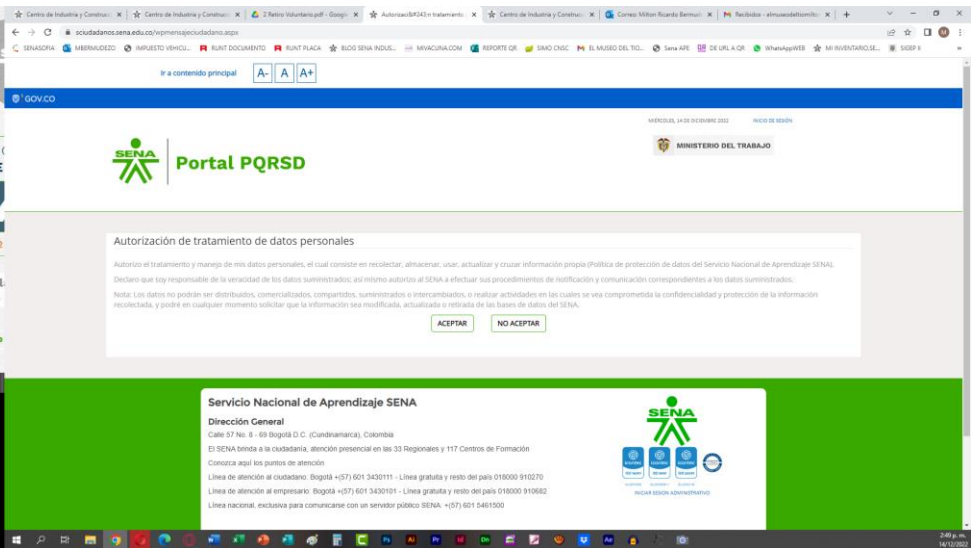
Centro de Industria y Construcc | Centro de Industria y Construcc | 2 Retiro Voluntario.pdf - Google | Autorización tratamiento | Centro de Industria y Construcc | Correo: Milton Ricardo Bermud | Recibidos - almusaodattomilto | +

sciudadanos.sena.edu.co/wpmensajeciudadano.aspx

SENASOFIA | MBERMUDEZO | IMPUESTO VEHICU... | RUNT DOCUMENTO | RUNT PLACA | BLOG SENA INDUS... | MIVACUNA.COM | REPORTE QR | SIMO CNSC | EL MUSEO DEL TIO... | Sena APE | DE URL A QR | WhatsAppWEB | MI INVENTARIO.SE... | SIDEF II

Ir a contenido principal A- A A+

GOV.CO

MIÉRCOLES, 14 DE DICIEMBRE 2022 INICIO DE SESIÓN

SENA Portal PQRSD

MINISTERIO DEL TRABAJO

Autorización de tratamiento de datos personales

Autorizo el tratamiento y manejo de mis datos personales, el cual consiste en recolectar, almacenar, usar, actualizar y cruzar información propia (Política de protección de datos del Servicio Nacional de Aprendizaje SENA).

Declaro que soy responsable de la veracidad de los datos suministrados; así mismo autorizo al SENA a efectuar sus procedimientos de notificación y comunicación correspondientes a los datos suministrados.

Nota: Los datos no podrán ser distribuidos, comercializados, compartidos, suministrados o intercambiados, o realizar actividades en las cuales se vea comprometida la confidencialidad y protección de la información recolectada, y podré en cualquier momento solicitar que la información sea modificada, actualizada o retirada de las bases de datos del SENA.

ACEPTAR NO ACEPTAR

Servicio Nacional de Aprendizaje SENA

Dirección General

Calle 57 No. 8 - 69 Bogotá D.C. (Cundinamarca), Colombia

El SENA brinda a la ciudadanía, atención presencial en las 33 Regionales y 117 Centros de Formación

Conozca aquí los puntos de atención

Línea de atención al ciudadano: Bogotá +(57) 601 3430111 - Línea gratuita y resto del país 018000 910270

Línea de atención al empresario: Bogotá +(57) 601 3430101 - Línea gratuita y resto del país 018000 910682

Línea nacional, exclusiva para comunicarse con un servidor público SENA: +(57) 601 5461500

SENA

INICIAR SESIÓN ADMINISTRATIVO

2:49 p. m.
14/12/2022